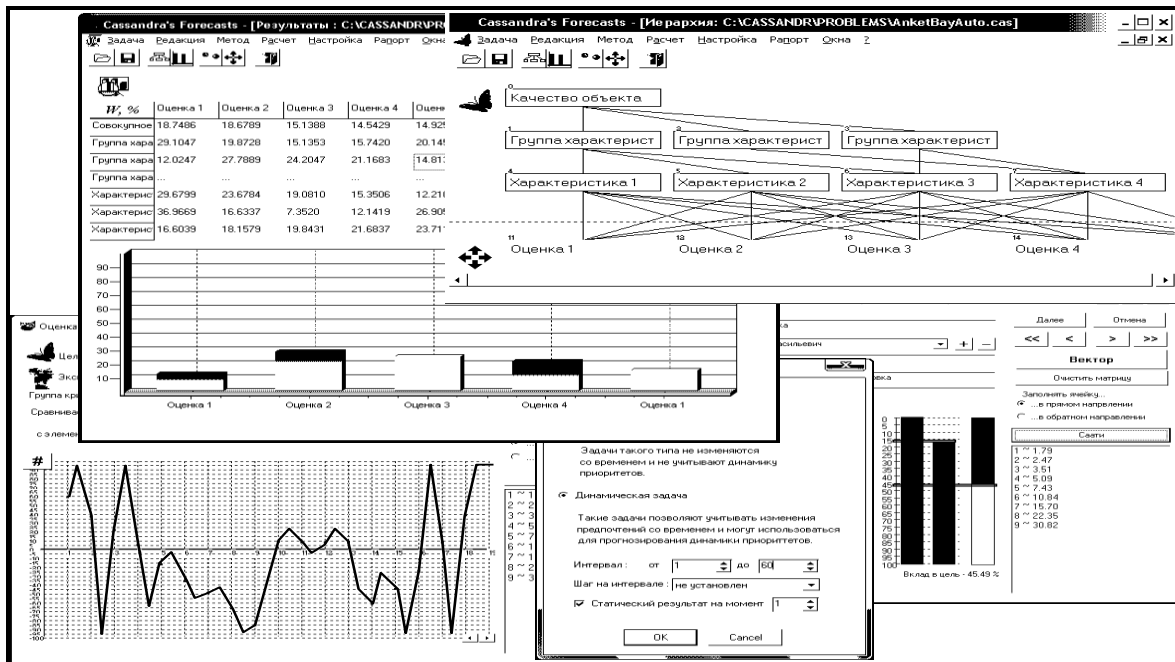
Cassandra's Forecasts - [Результаты : C:\CASSANDR\PR

Задача Редакция Метод Расчет Настройка Рапорт Окна

| W, % | Оценка 1 | Оценка 2 | Оценка 3 | Оценка 4 | Оцен |
|---|---|---|---|---|---|
| Совокупное | 18.7486 | 18.6789 | 15.1388 | 14.5429 | 14.92 |
| Группа хара | 29.1047 | 19.8728 | 15.1353 | 15.7420 | 20.14 |
| Группа хара | 12.0247 | 27.7889 | 24.2047 | 21.1683 | 14.81 |
| Группа хара | ... | ... | ... | ... | ... |
| Характерис | 29.6799 | 23.6784 | 19.0810 | 15.3506 | 12.21 |
| Характерис | 36.9669 | 16.6337 | 7.3520 | 12.1419 | 26.90 |
| Характерис | 16.6039 | 18.1579 | 19.8431 | 21.6837 | 23.71 |

90
80
70
60
50
40
30
20
10

Оценка 1 Оценка 2 Оценка 3 Оценка 4 Оценка 1

Cassandra's Forecasts - [Иерархия: C:\CASSANDR\PROBLEMS\AnketBayAuto.cas]

Задача Редакция Метод Расчет Настройка Рапорт Окна ?

0 Качество объекта

1 Группа характерист 2 Группа характерист 3 Группа характерист

4 Характеристика 1 5 Характеристика 2 6 Характеристика 3 7 Характеристика 4

11 Оценка 1 12 Оценка 2 13 Оценка 3 14 Оценка 4

Оценка

Цел

Экс

Группа кр

Сравнива

с элемен

#

Далее Отмена

<< < > >>

Вектор

Очистить матрицу

Заполнять ячейку...

...в прямом направлении

...в обратном направлении

Свати

1 ~ 1.79
2 ~ 2.47
3 ~ 3.51
4 ~ 5.09
5 ~ 7.43
6 ~ 10.84
7 ~ 15.70
8 ~ 22.35
9 ~ 30.82

Вклад в цель - 45.49 %

Задачи такого типа не изменяются со временем и не учитывают динамику приоритетов.

Динамическая задача

Такие задачи позволяют учитывать изменения предпочтений со временем и могут использоваться для прогнозирования динамики приоритетов.

Интервал : от 1 до 60

Шаг на интервале : не установлен

Статический результат на момент 1

OK Cancel